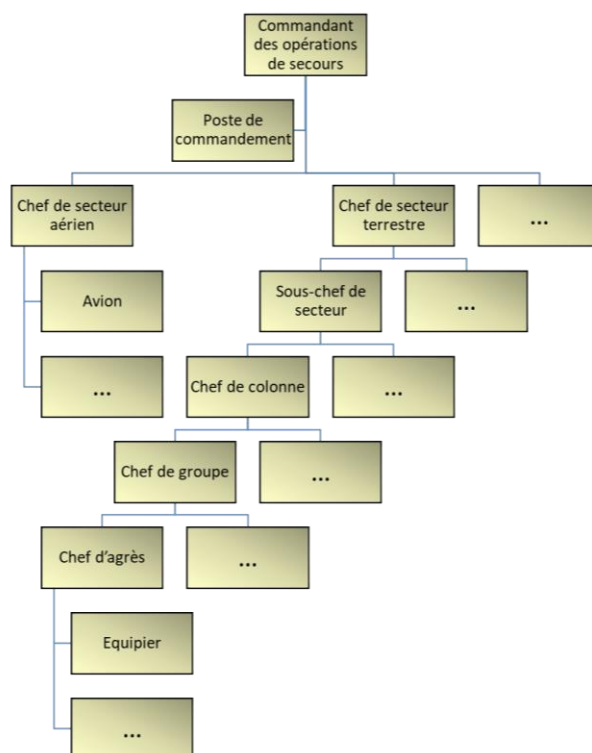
Commandant des opérations de secours

Poste de commandement

Chef de secteur aérien

Chef de secteur terrestre

...

Avion

...

Sous-chef de secteur

...

Chef de colonne

...

Chef de groupe

...

Chef d'agrès

...

Equipier

...